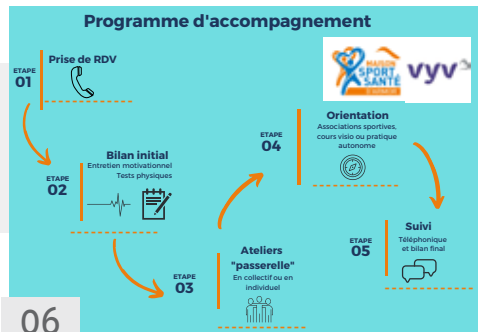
Programme d'accompagnement

MAISON SPORT SANTÉ

vyv

ETAPE 01
Prise de RDV

ETAPE 02
Bilan initial
Entretien motivationnel
Tests physiques

ETAPE 03
Ateliers "passerelle"
En collectif ou en individuel

ETAPE 04
Orientation
Associations sportives, cours visio ou pratique autonome

ETAPE 05
Suivi
Téléphonique et bilan final

06